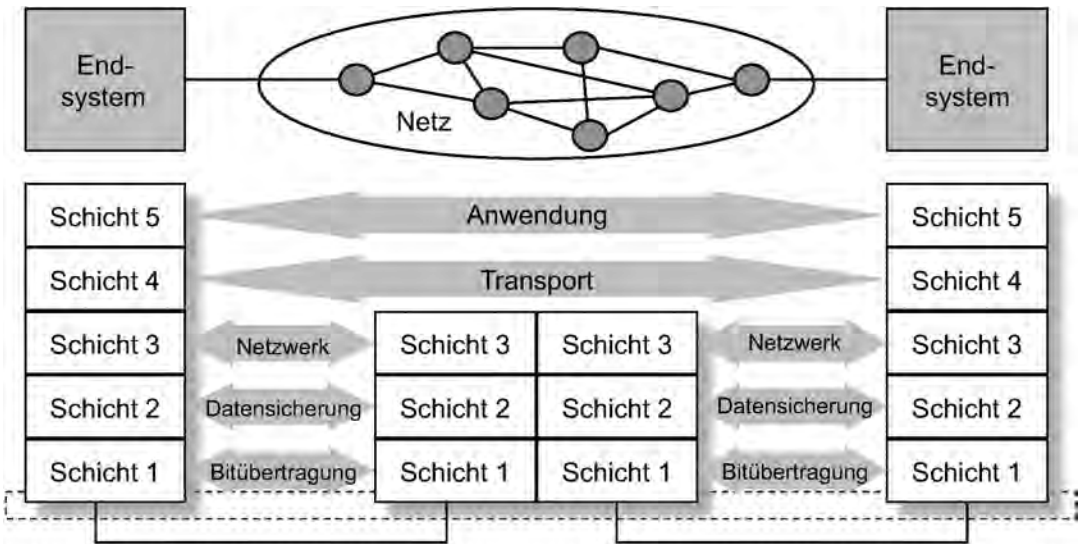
End-system

Netz

End-system

Schicht 5
Anwendung
Schicht 5

Schicht 4
Transport
Schicht 4

Schicht 3
Netzwerk
Schicht 3
Schicht 3
Netzwerk
Schicht 3

Schicht 2
Datensicherung
Schicht 2
Schicht 2
Datensicherung
Schicht 2

Schicht 1
Bitübertragung
Schicht 1
Schicht 1
Bitübertragung
Schicht 1